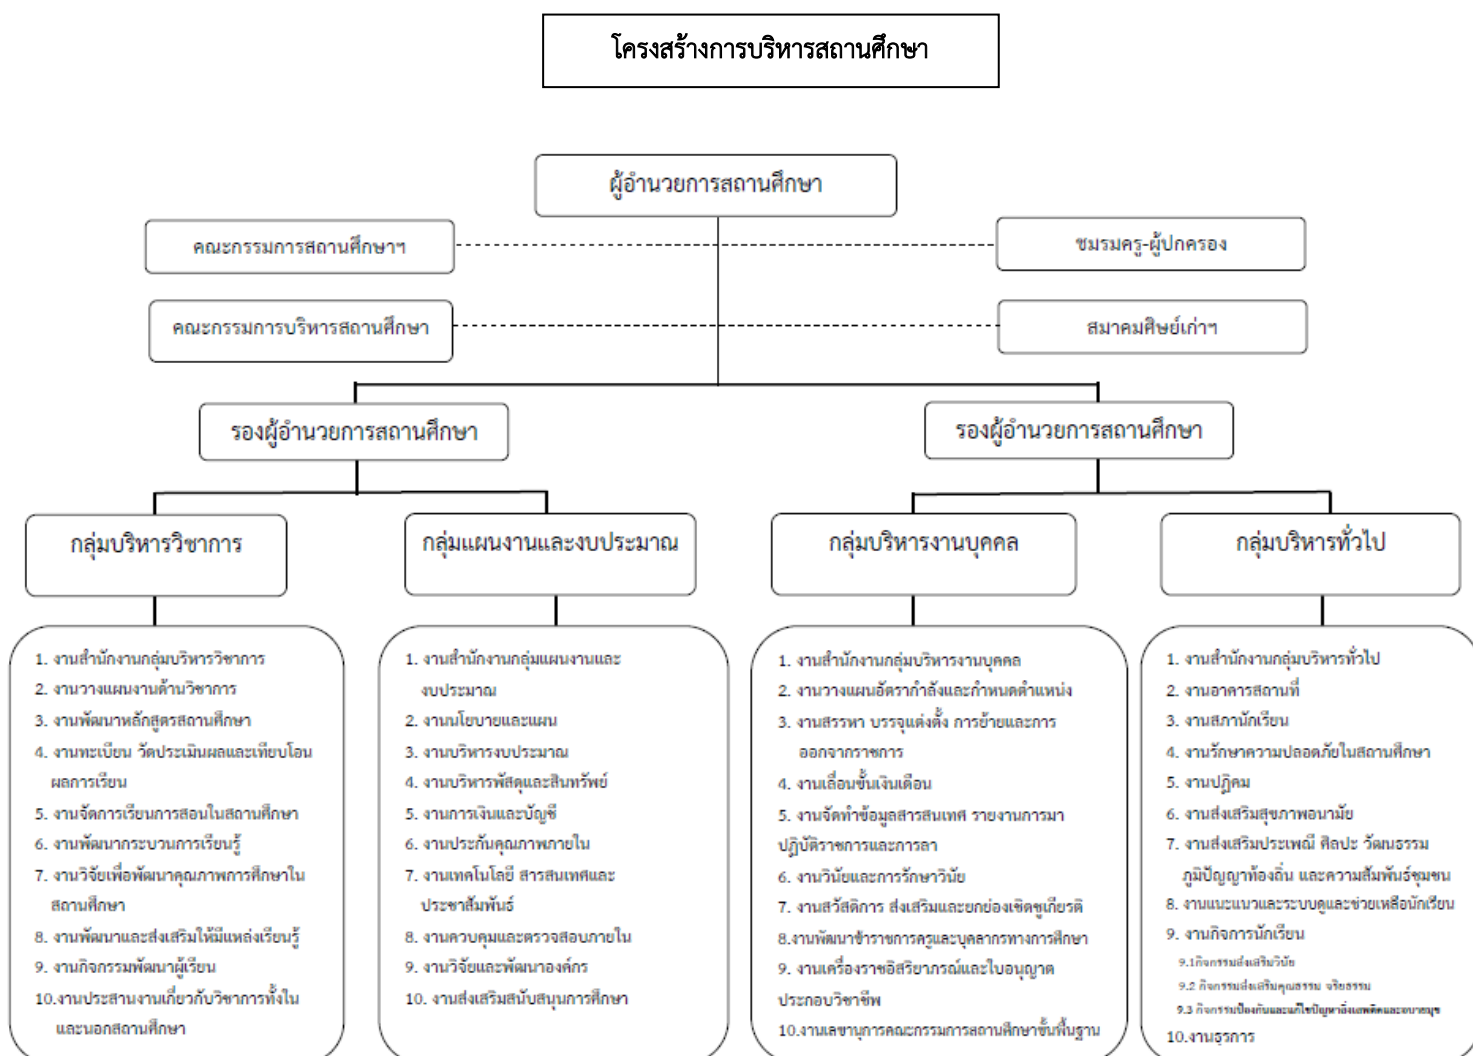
โครงสร้างการบริหารสถานศึกษา

ผู้อำนวยการสถานศึกษา

คณะกรรมการสถานศึกษาฯ

ชมรมครู-ผู้ปกครอง

คณะกรรมการบริหารสถานศึกษา

สมาคมศิษย์เก่าฯ

รองผู้อำนวยการสถานศึกษา

รองผู้อำนวยการสถานศึกษา

กลุ่มบริหารวิชาการ

1. งานสำนักงานกลุ่มบริหารวิชาการ
2. งานวางแผนงานด้านวิชาการ
3. งานพัฒนาหลักสูตรสถานศึกษา
4. งานทะเบียน วัดประเมินผลและเทียบโอนผลการเรียน
5. งานจัดการเรียนการสอนในสถานศึกษา
6. งานพัฒนากระบวนการเรียนรู้
7. งานวิจัยเพื่อพัฒนาคุณภาพการศึกษาในสถานศึกษา
8. งานพัฒนาและส่งเสริมให้มีแหล่งเรียนรู้
9. งานกิจกรรมพัฒนาผู้เรียน
10.งานประสานงานเกี่ยวกับวิชาการทั้งในและนอกสถานศึกษา

กลุ่มแผนงานและงบประมาณ

1. งานสำนักงานกลุ่มแผนงานและงบประมาณ
2. งานนโยบายและแผน
3. งานบริหารงบประมาณ
4. งานบริหารพัสดุและสินทรัพย์
5. งานการเงินและบัญชี
6. งานประกันคุณภาพภายใน
7. งานเทคโนโลยี สารสนเทศและประชาสัมพันธ์
8. งานควบคุมและตรวจสอบภายใน
9. งานวิจัยและพัฒนาองค์กร
10. งานส่งเสริมสนับสนุนการศึกษา

กลุ่มบริหารงานบุคคล

1. งานสำนักงานกลุ่มบริหารงานบุคคล
2. งานวางแผนอัตรากำลังและกำหนดตำแหน่ง
3. งานสรรหา บรรจุแต่งตั้ง การย้ายและการออกจากราชการ
4. งานเลื่อนขั้นเงินเดือน
5. งานจัดทำข้อมูลสารสนเทศ รายงานการมาปฏิบัติราชการและการลา
6. งานวินัยและการรักษาวินัย
7. งานสวัสดิการ ส่งเสริมและยกย่องเชิดชูเกียรติ
8.งานพัฒนาข้าราชการครูและบุคลากรทางการศึกษา
9. งานเครื่องราชอิสริยาภรณ์และใบอนุญาตประกอบวิชาชีพ
10.งานเลขานุการคณะกรรมการสถานศึกษาขั้นพื้นฐาน

กลุ่มบริหารทั่วไป

1. งานสำนักงานกลุ่มบริหารทั่วไป
2. งานอาคารสถานที่
3. งานสภานักเรียน
4. งานรักษาความปลอดภัยในสถานศึกษา
5. งานปฏิคม
6. งานส่งเสริมสุขภาพอนามัย
7. งานส่งเสริมประเพณี ศิลปะ วัฒนธรรม ภูมิปัญญาท้องถิ่น และความสัมพันธ์ชุมชน
8. งานแนะแนวและระบบดูแลช่วยเหลือนักเรียน
9. งานกิจการนักเรียน
9.1กิจกรรมส่งเสริมวินัย
9.2 กิจกรรมส่งเสริมคุณธรรม จริยธรรม
9.3 กิจกรรมป้องกันและแก้ไขปัญหาสิ่งเสพติดและอบายมุข
10.งานธุรการ